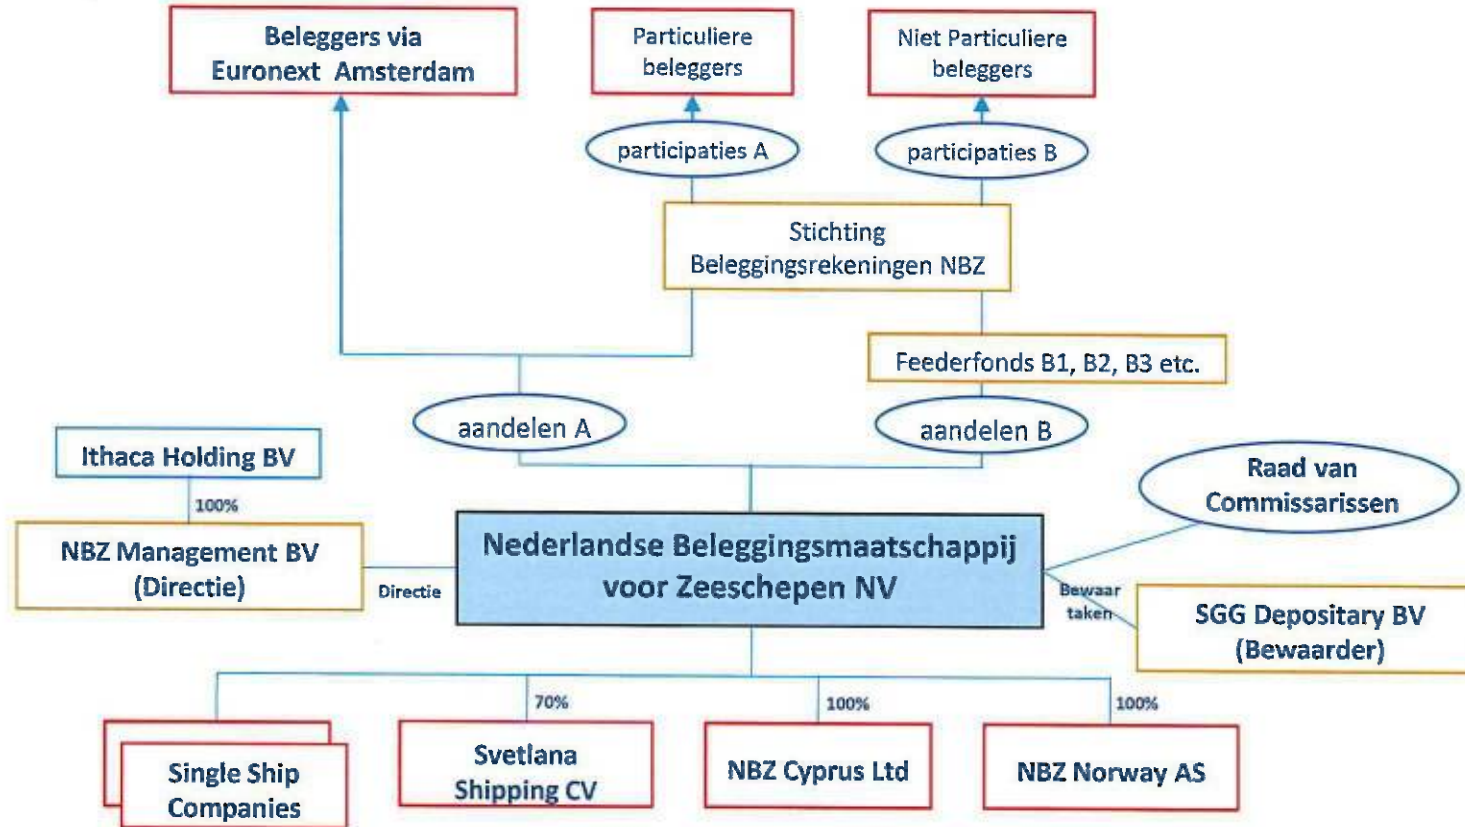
Beleggers via Euronext Amsterdam

Particuliere beleggers

Niet Particuliere beleggers

participaties A

participaties B

Stichting Beleggingsrekeningen NBZ

Feederfonds B1, B2, B3 etc.

aandelen A

aandelen B

Ithaca Holding BV

100%

NBZ Management BV (Directie)

Directie

Nederlandse Beleggingsmaatschappij voor Zeeschepen NV

Raad van Commissarissen

Bewaar taken

SGG Depositary BV (Bewaarder)

70%

100%

100%

Single Ship Companies

Svetlana Shipping CV

NBZ Cyprus Ltd

NBZ Norway AS